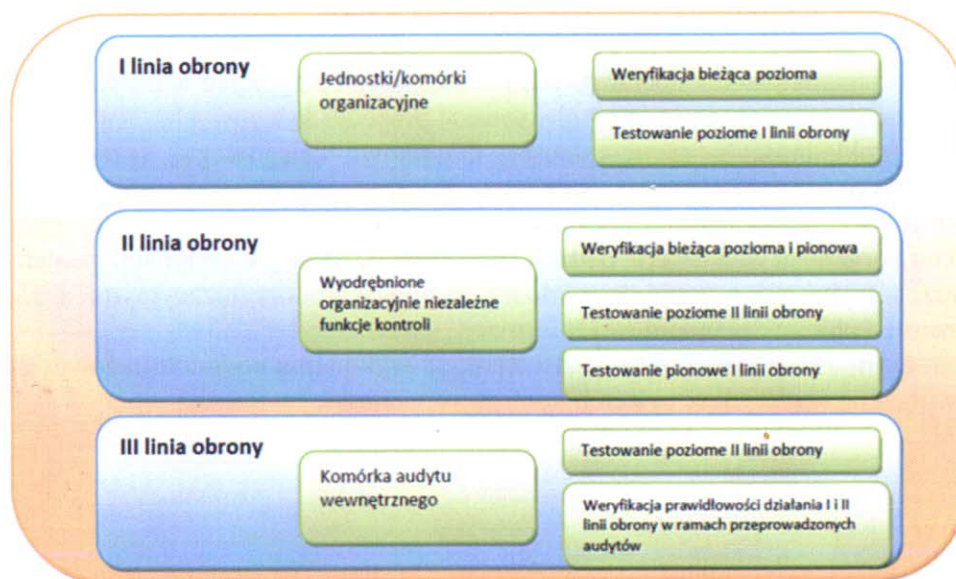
I linia obrony

Jednostki/komórki organizacyjne

Weryfikacja bieżąca pozioma

Testowanie poziome I linii obrony

II linia obrony

Wyodrębnione organizacyjnie niezależne funkcje kontroli

Weryfikacja bieżąca pozioma i pionowa

Testowanie poziome II linii obrony

Testowanie pionowe I linii obrony

III linia obrony

Komórka audytu wewnętrznego

Testowanie poziome II linii obrony

Weryfikacja prawidłowości działania I i II linii obrony w ramach przeprowadzonych audytów